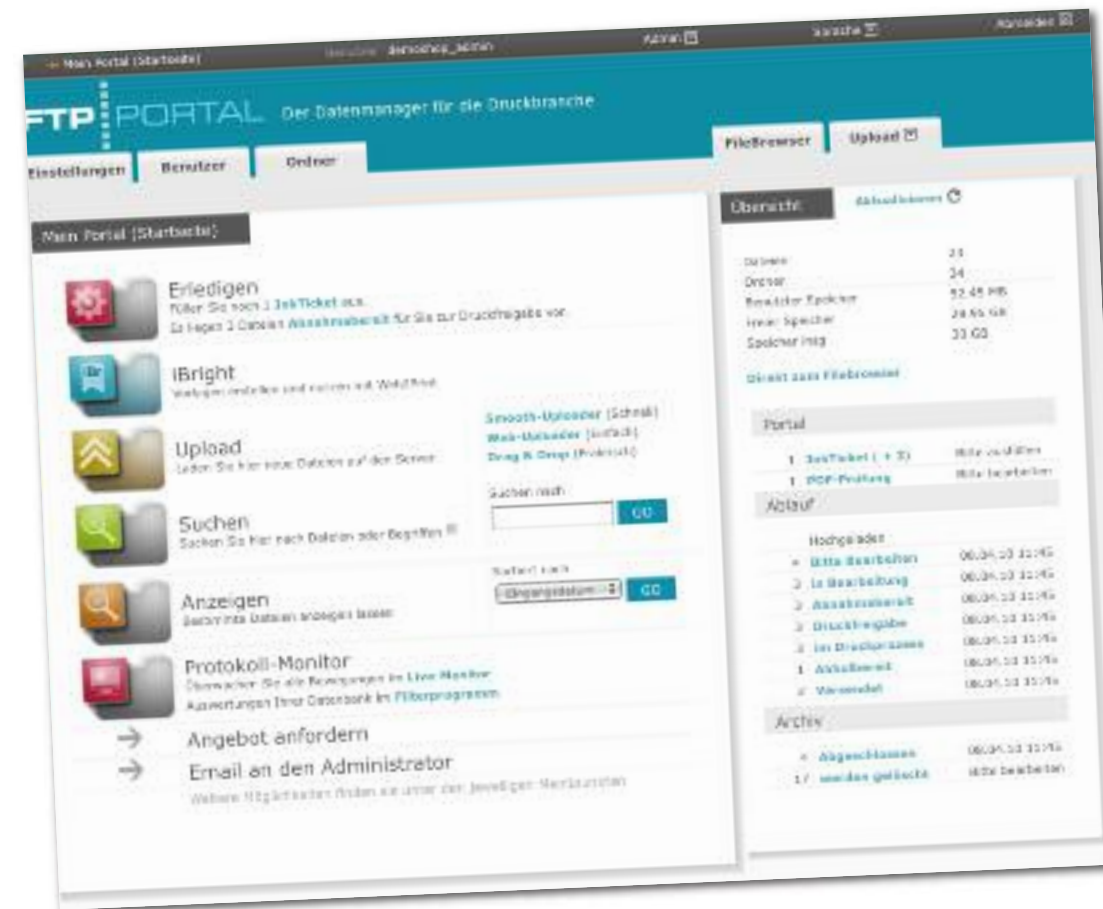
Main Portal (Startseite) | Benutzer demoshop_admin | Admin | Sprache | Abmelden

FTP PORTAL Der Datenmanager für die Druckbranche

Einstellungen | Benutzer | Ordner

FileBrowser | Upload

Main Portal (Startseite)

Erledigen
Füllen Sie noch 1 JobTicket aus.
Es liegen 1 Dateien Abnahmebereit für Sie zur Druckfreigabe vor.

iBright
Webseiten erstellen und nutzen mit WebVFind

Upload
Laden Sie hier neue Dateien auf den Server.

Smooth-Uploader (Schnell)
Web-Uploader (Einfach)
Drag & Drop (Praktisch)

Suchen
Suchen Sie hier nach Dateien oder Begriffen

Suchen nach
GO

Anzeigen
Bestimmte Dateien anzeigen lassen

Sortiert nach
Eingangsdatum
GO

Protokoll-Monitor
Überwachen Sie alle Bewegungen im Live Monitor
Auswertungen Ihrer Datenbank im Filterprogramm

Angebot anfordern

Email an den Administrator

Weitere Möglichkeiten finden sie unter den jeweiligen Menüpunkten

Übersicht | Aktualisieren

| | |
|---|---|
| Dateien | 24 |
| Ordner | 34 |
| Benutzter Speicher | 52.45 MB |
| Freier Speicher | 29.95 GB |
| Speicher insg. | 30 GB |

Direkt zum Filebrowser

Portal

| | |
|---|---|
| 1 JobTicket ( + 3) | Bitte ausfüllen |
| 1 PDF-Prüfung | Bitte bearbeiten |

Ablauf

| | |
|---|---|
| Hochgeladen | |
| 4 Bitte Bearbeiten | 06.04.10 11:45 |
| 3 In Bearbeitung | 06.04.10 11:45 |
| 3 Abnahmebereit | 06.04.10 11:45 |
| 3 Druckfreigabe | 06.04.10 11:45 |
| 3 Im Druckprozess | 06.04.10 11:45 |
| 1 Abholbereit | 06.04.10 11:45 |
| 2 Versendet | 06.04.10 11:45 |

Archiv

| | |
|---|---|
| 4 Abgeschlossen | 06.04.10 11:45 |
| 17 werden gelöscht | Bitte bearbeiten |